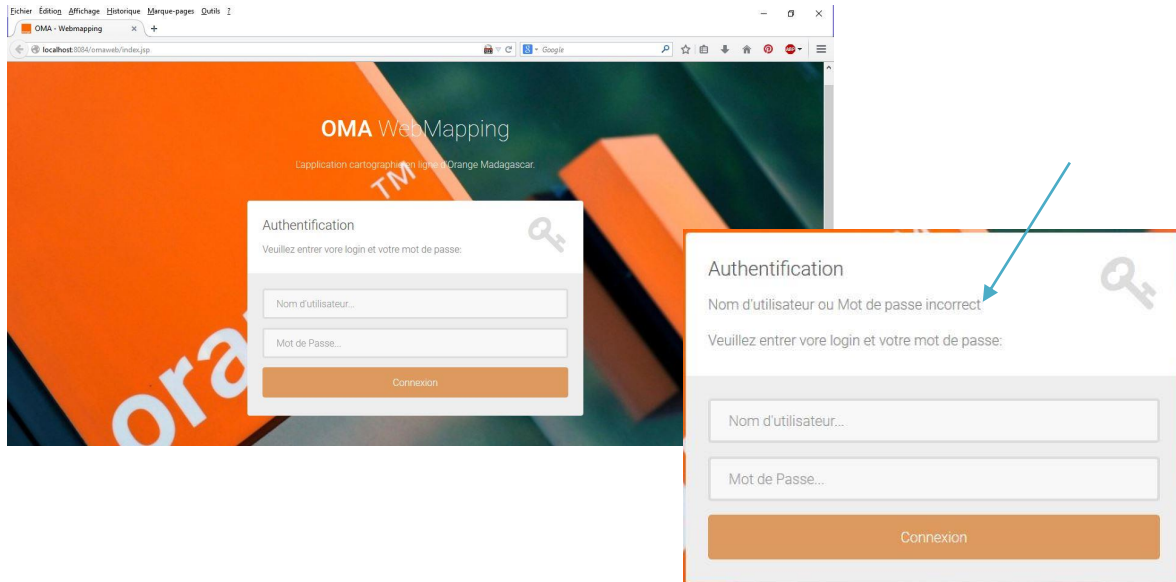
Fichier Édition Affichage Historique Marque-pages Outils ?

OMA - Webmapping

localhost:8084/omaweb/index.jsp

Google

OMA WebMapping

L'application cartographique en ligne d'Orange Madagascar.

TM

Authentification

Veuillez entrer vore login et votre mot de passe:

Nom d'utilisateur...

Mot de Passe...

Connexion

ora

Authentification

Nom d'utilisateur ou Mot de passe incorrect

Veuillez entrer vore login et votre mot de passe:

Nom d'utilisateur...

Mot de Passe...

Connexion